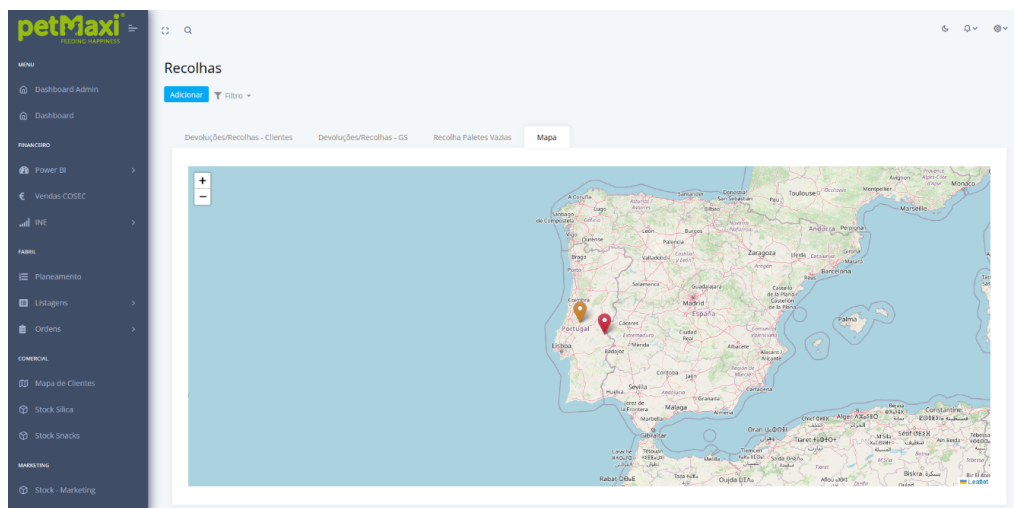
petMaxi
FEEDING HAPPINESS

MENU
Dashboard Admin
Dashboard
FINANCEIRO
Power BI
Vendas COSEC
INE
FABRIL
Planeamento
Listagens
Ordens
COMERCIAL
Mapa de Clientes
Stock Silica
Stock Snacks
MARKETING
Stock - Marketing

Recolhas

Adicionar
Filtro

Devoluções/Recolhas - Clientes
Devoluções/Recolhas - GS
Recolha Paletes Vazias
Mapa

+
−

A Coruña
Santiago de Compostela
Lugo
Ourense
Braga
Porto
Coimbra
Portugal
Lisboa
Santander
Bilbao
León
Burgos
Valladolid
Salamanca
Cáceres
Badajoz
Mérida
Ciudad Real
Madrid
España
Zaragoza
Lleida
Barcelona
Andorra
Toulouse
Montpellier
Marseille
Monaco
Castelló de la Plana
Valencia
Albacete
Alicante
Palma
Córdoba
Jaén
Sevilla
Granada
Málaga
Murcia
Cartagena
Gibraltar
Oran
Alger
Constantine
Tiaret
Sétif
Rabat
Oujda
Biskra
Leaflet